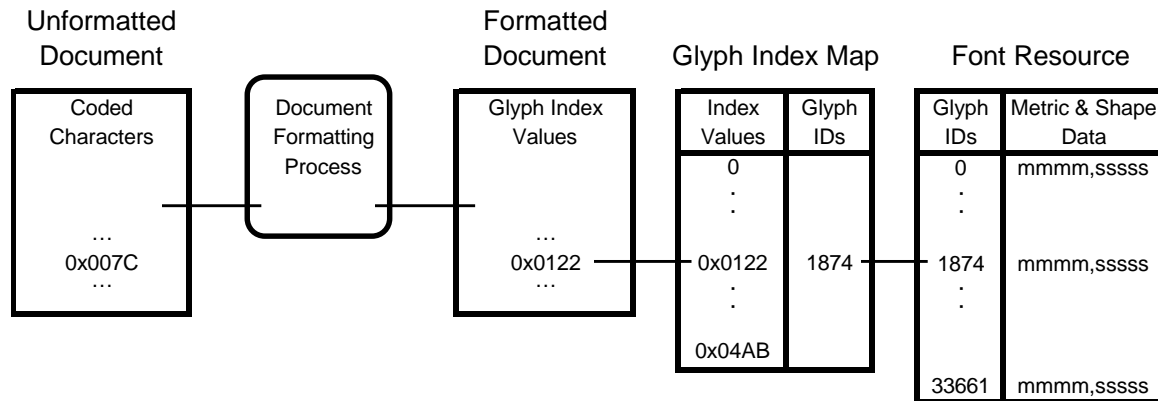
Unformatted Document

Coded Characters

…
0x007C
…

Document Formatting Process

Formatted Document

Glyph Index Values

…
0x0122
…

Glyph Index Map

| Index Values | Glyph IDs |
|---|---|
| 0 | |
| . | |
| . | |
| 0x0122 | 1874 |
| . | |
| . | |
| 0x04AB | |

Font Resource

| Glyph IDs | Metric & Shape Data |
|---|---|
| 0 | mmmm,sssss |
| . | |
| . | |
| 1874 | mmmm,sssss |
| . | |
| . | |
| 33661 | mmmm,sssss |